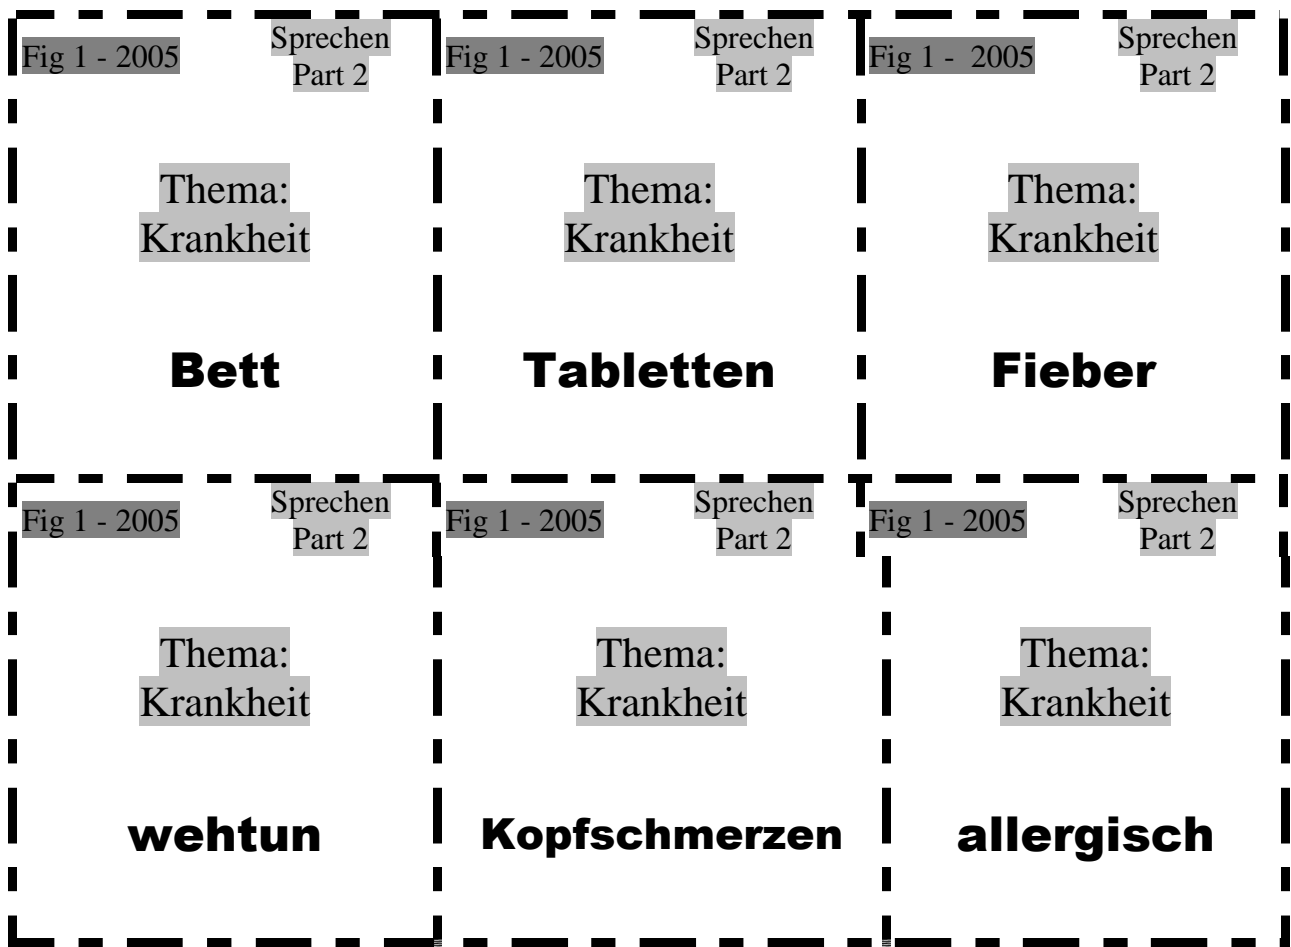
Fig 1 - 2005

Sprechen Part 2

Thema: Krankheit

Bett

Fig 1 - 2005

Sprechen Part 2

Thema: Krankheit

Tabletten

Fig 1 - 2005

Sprechen Part 2

Thema: Krankheit

Fieber

Fig 1 - 2005

Sprechen Part 2

Thema: Krankheit

wehtun

Fig 1 - 2005

Sprechen Part 2

Thema: Krankheit

Kopfschmerzen

Fig 1 - 2005

Sprechen Part 2

Thema: Krankheit

allergisch